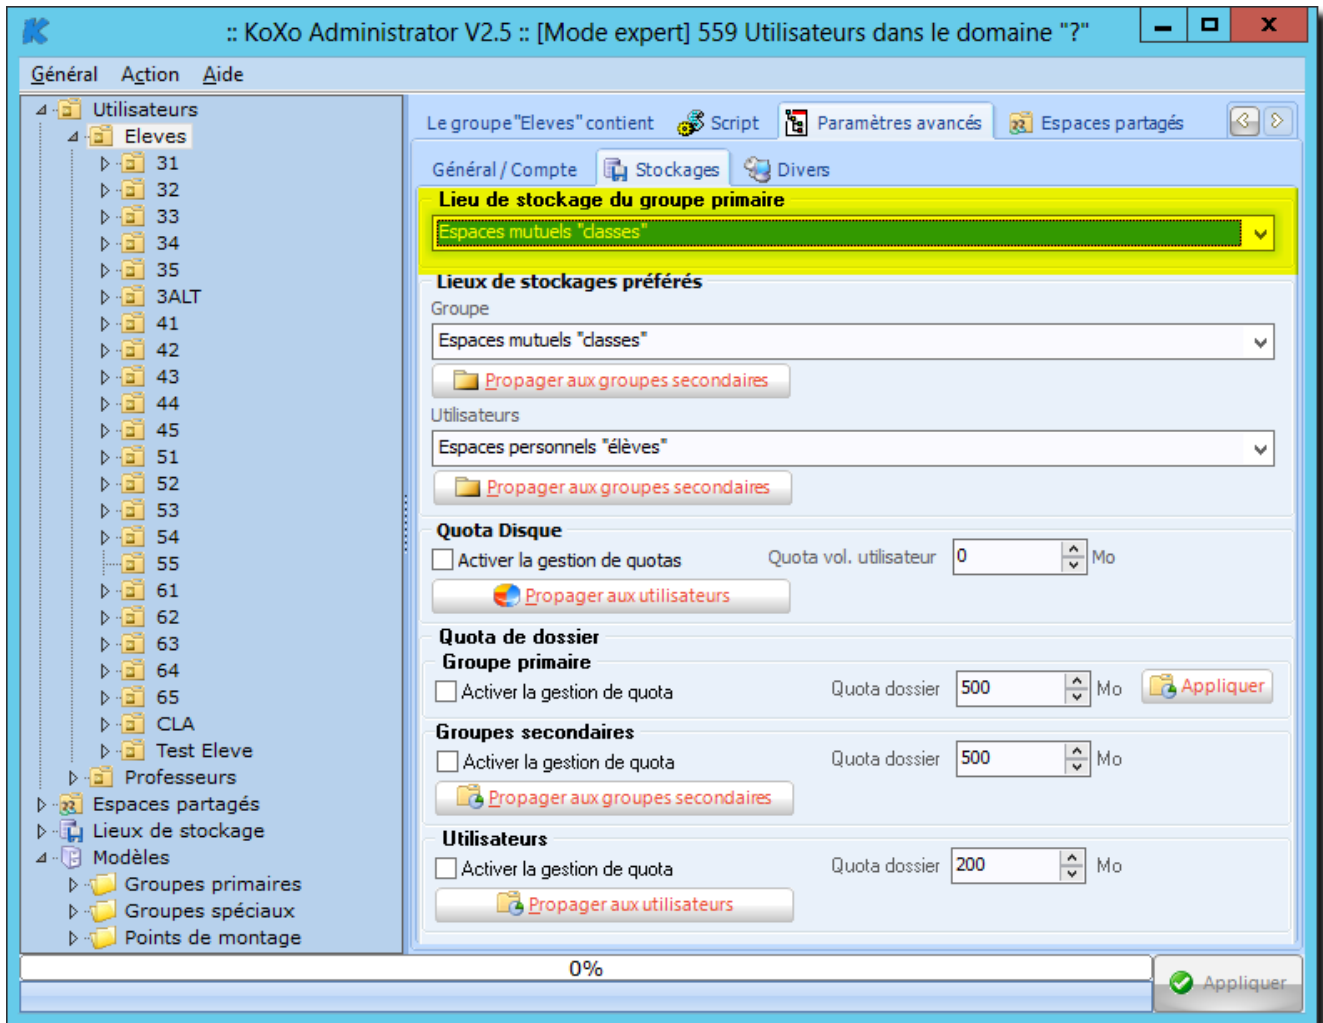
:: KoXo Administrator V2.5 :: [Mode expert] 559 Utilisateurs dans le domaine "?"

Général Action Aide

Utilisateurs
Eleves
31
32
33
34
35
3ALT
41
42
43
44
45
51
52
53
54
55
61
62
63
64
65
CLA
Test Eleve
Professeurs
Espaces partagés
Lieux de stockage
Modèles
Groupes primaires
Groupes spéciaux
Points de montage

Le groupe "Eleves" contient Script Paramètres avancés Espaces partagés

Général / Compte Stockages Divers

Lieu de stockage du groupe primaire
Espaces mutuels "classes"

Lieux de stockages préférés
Groupe
Espaces mutuels "classes"
Propager aux groupes secondaires
Utilisateurs
Espaces personnels "élèves"
Propager aux groupes secondaires

Quota Disque
Activer la gestion de quotas
Quota vol. utilisateur 0 Mo
Propager aux utilisateurs

Quota de dossier
Groupe primaire
Activer la gestion de quota
Quota dossier 500 Mo
Appliquer

Groupes secondaires
Activer la gestion de quota
Quota dossier 500 Mo
Propager aux groupes secondaires

Utilisateurs
Activer la gestion de quota
Quota dossier 200 Mo
Propager aux utilisateurs

0%
Appliquer